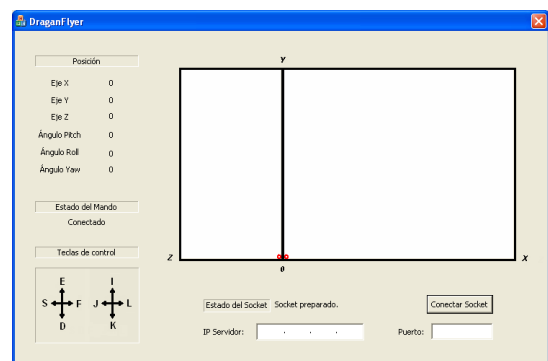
DraganFlyer

Posición

Eje X 0
Eje Y 0
Eje Z 0
Ángulo Pitch 0
Ángulo Roll 0
Ángulo Yaw 0

Estado del Mando
Conectado

Teclas de control

E
S F
D

I
J L
K

Y
Z
0
X

Estado del Socket Socket preparado.
Conectar Socket

IP Servidor: . . .
Puerto: